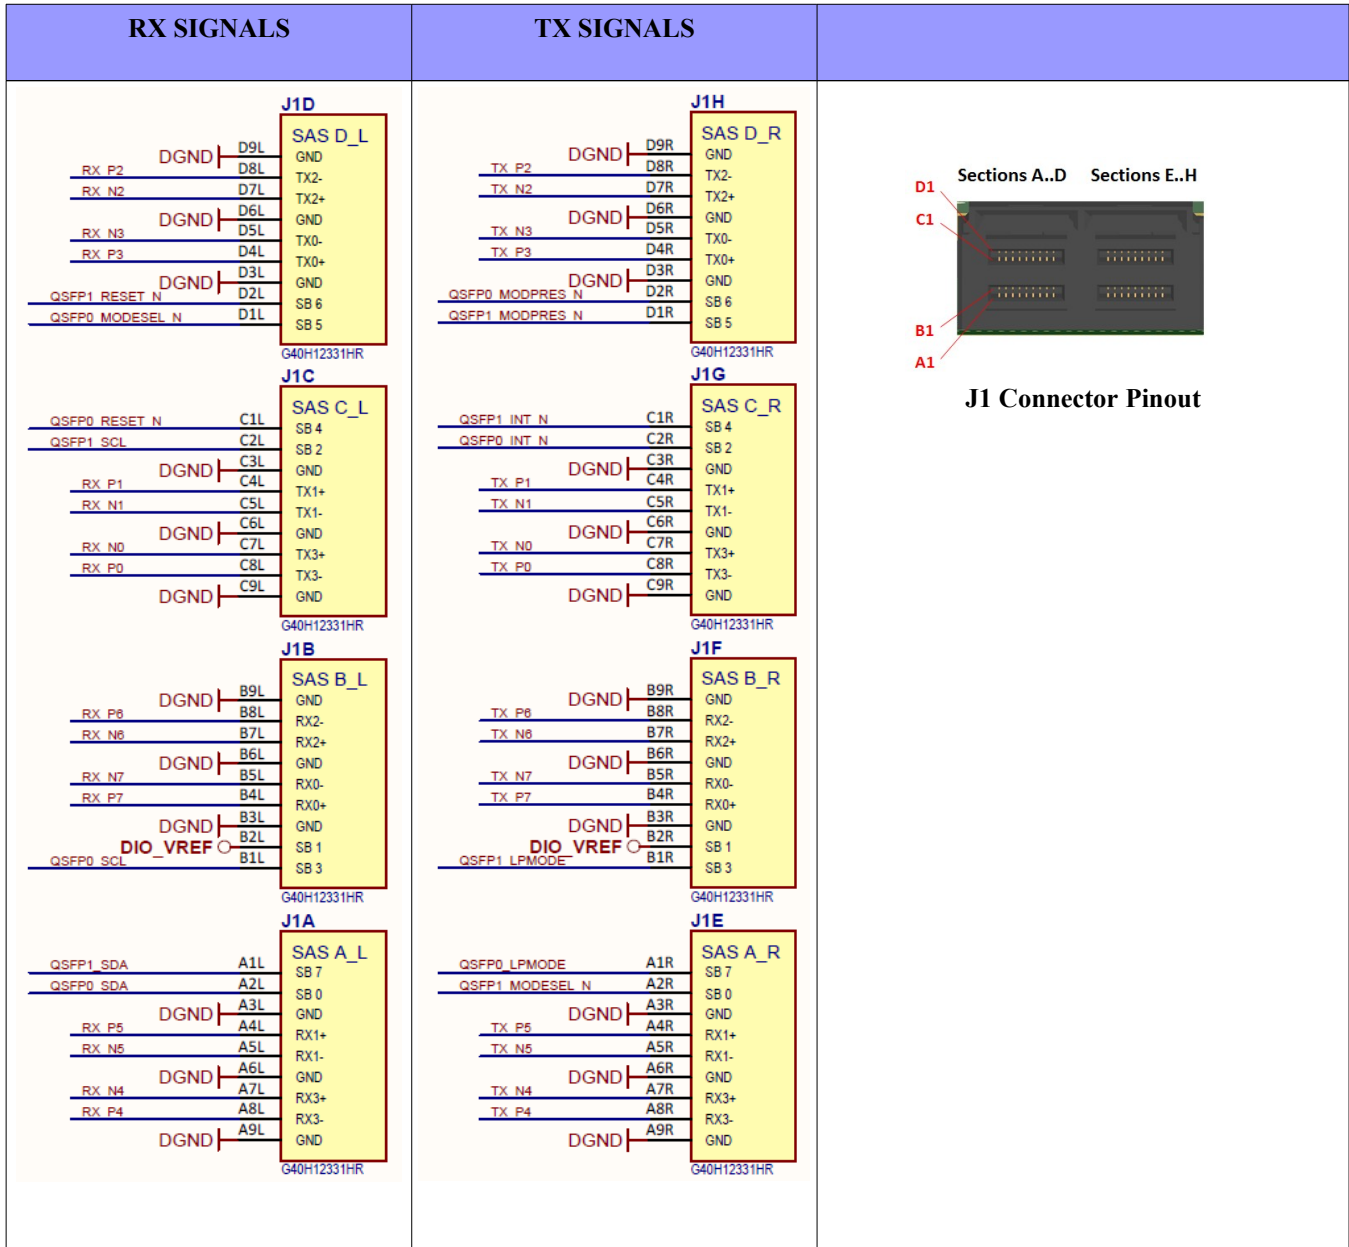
| RX SIGNALS | TX SIGNALS | |
|---|---|---|
| J1D<br>SAS D_L<br>DGND D9L GND<br>RX_P2 D8L TX2-<br>RX_N2 D7L TX2+<br>DGND D6L GND<br>RX_N3 D5L TX0-<br>RX_P3 D4L TX0+<br>DGND D3L GND<br>QSFP1_RESET_N D2L SB 6<br>QSFP0_MODESEL_N D1L SB 5<br>G40H12331HR<br><br>J1C<br>SAS C_L<br>QSFP0_RESET_N C1L SB 4<br>QSFP1_SCL C2L SB 2<br>DGND C3L GND<br>RX_P1 C4L TX1+<br>RX_N1 C5L TX1-<br>DGND C6L GND<br>RX_N0 C7L TX3+<br>RX_P0 C8L TX3-<br>DGND C9L GND<br>G40H12331HR<br><br>J1B<br>SAS B_L<br>DGND B9L GND<br>RX_P6 B8L RX2-<br>RX_N6 B7L RX2+<br>DGND B6L GND<br>RX_N7 B5L RX0-<br>RX_P7 B4L RX0+<br>DGND B3L GND<br>DIO_VREF B2L SB 1<br>QSFP0_SCL B1L SB 3<br>G40H12331HR<br><br>J1A<br>SAS A_L<br>QSFP1_SDA A1L SB 7<br>QSFP0_SDA A2L SB 0<br>DGND A3L GND<br>RX_P5 A4L RX1+<br>RX_N5 A5L RX1-<br>DGND A6L GND<br>RX_N4 A7L RX3+<br>RX_P4 A8L RX3-<br>DGND A9L GND<br>G40H12331HR | J1H<br>SAS D_R<br>DGND D9R GND<br>TX_P2 D8R TX2-<br>TX_N2 D7R TX2+<br>DGND D6R GND<br>TX_N3 D5R TX0-<br>TX_P3 D4R TX0+<br>DGND D3R GND<br>QSFP0_MODPRES_N D2R SB 6<br>QSFP1_MODPRES_N D1R SB 5<br>G40H12331HR<br><br>J1G<br>SAS C_R<br>QSFP1_INT_N C1R SB 4<br>QSFP0_INT_N C2R SB 2<br>DGND C3R GND<br>TX_P1 C4R TX1+<br>TX_N1 C5R TX1-<br>DGND C6R GND<br>TX_N0 C7R TX3+<br>TX_P0 C8R TX3-<br>DGND C9R GND<br>G40H12331HR<br><br>J1F<br>SAS B_R<br>DGND B9R GND<br>TX_P6 B8R RX2-<br>TX_N6 B7R RX2+<br>DGND B6R GND<br>TX_N7 B5R RX0-<br>TX_P7 B4R RX0+<br>DGND B3R GND<br>DIO_VREF B2R SB 1<br>QSFP1_LPMODE B1R SB 3<br>G40H12331HR<br><br>J1E<br>SAS A_R<br>QSFP0_LPMODE A1R SB 7<br>QSFP1_MODESEL_N A2R SB 0<br>DGND A3R GND<br>TX_P5 A4R RX1+<br>TX_N5 A5R RX1-<br>DGND A6R GND<br>TX_N4 A7R RX3+<br>TX_P4 A8R RX3-<br>DGND A9R GND<br>G40H12331HR | Sections A..D Sections E..H<br>D1<br>C1<br>B1<br>A1<br>J1 Connector Pinout |